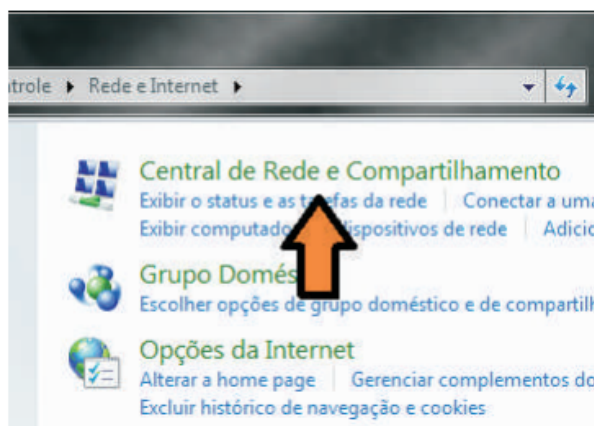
trole ▸ Rede e Internet ▸

Central de Rede e Compartilhamento
Exibir o status e as t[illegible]efas da rede | Conectar a uma
Exibir computado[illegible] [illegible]ispositivos de rede | Adicio

Grupo Domés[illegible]
Escolher opções de grupo doméstico e de compartilh

Opções da Internet
Alterar a home page | Gerenciar complementos do
Excluir histórico de navegação e cookies